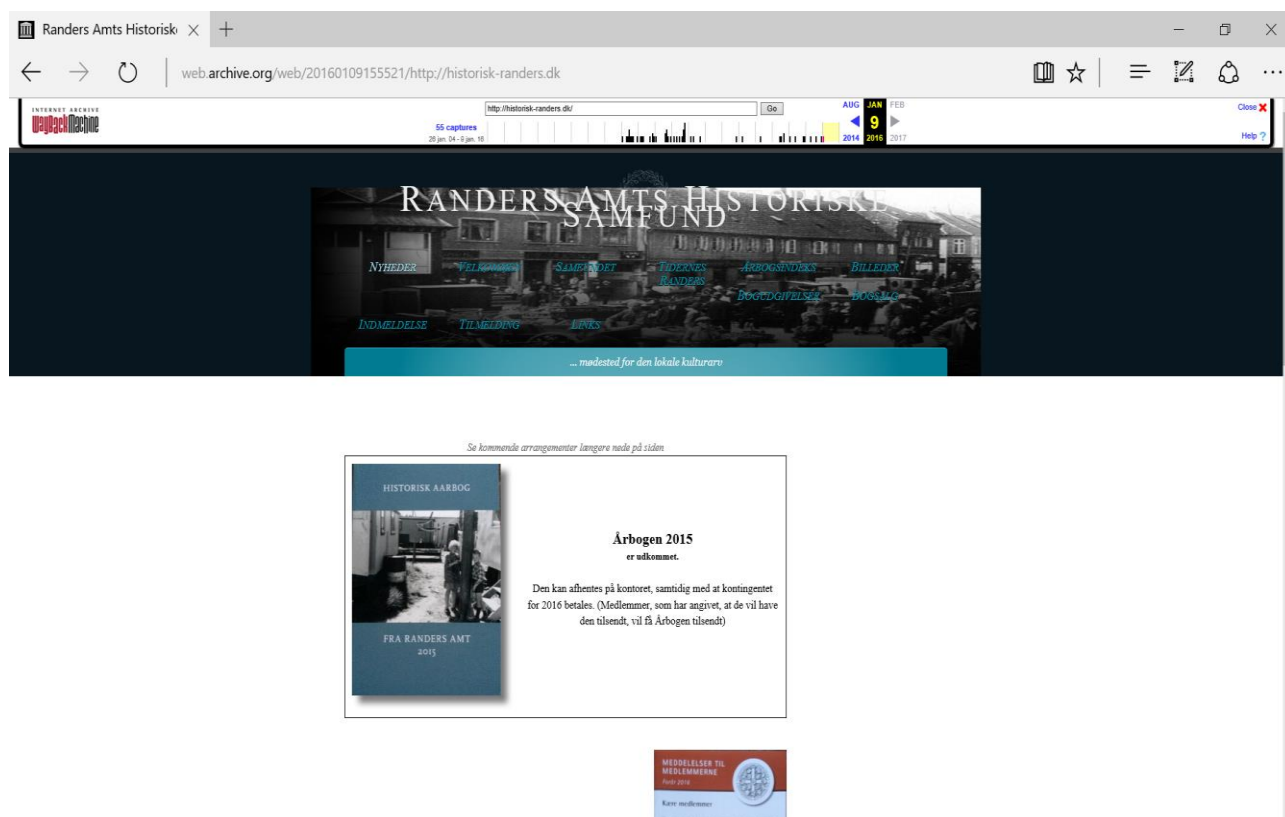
Randers Amts Historisk ×  +

web.archive.org/web/20160109155521/http://historisk-randers.dk

INTERNET ARCHIVE
WaybackMachine

http://historisk-randers.dk/ Go

55 captures
26 jan. 04 - 9 jan. 16

AUG JAN FEB
9
2014 2016 2017

Close
Help ?

RANDERS AMTS HISTORISKE SAMFUND

NYHEDER VELKOMMEN SAMFUNDET TIDERNES RANDERS ÅRBOGSINDEKS BILLEDER
BOGUDGIVELSER BOGSALG
INDMELDELSE TILMELDING LINKS

... mødested for den lokale kulturarv

Se kommende arrangementer længere nede på siden

HISTORISK AARBOG
FRA RANDERS AMT
2015

Årbogen 2015
er udkommet.

Den kan afhentes på kontoret, samtidig med at kontingentet for 2016 betales. (Medlemmer, som har angivet, at de vil have den tilsendt, vil få Årbogen tilsendt)

MEDDELELSER TIL MEDLEMMERNE
Forår 2016
Kære medlemmer